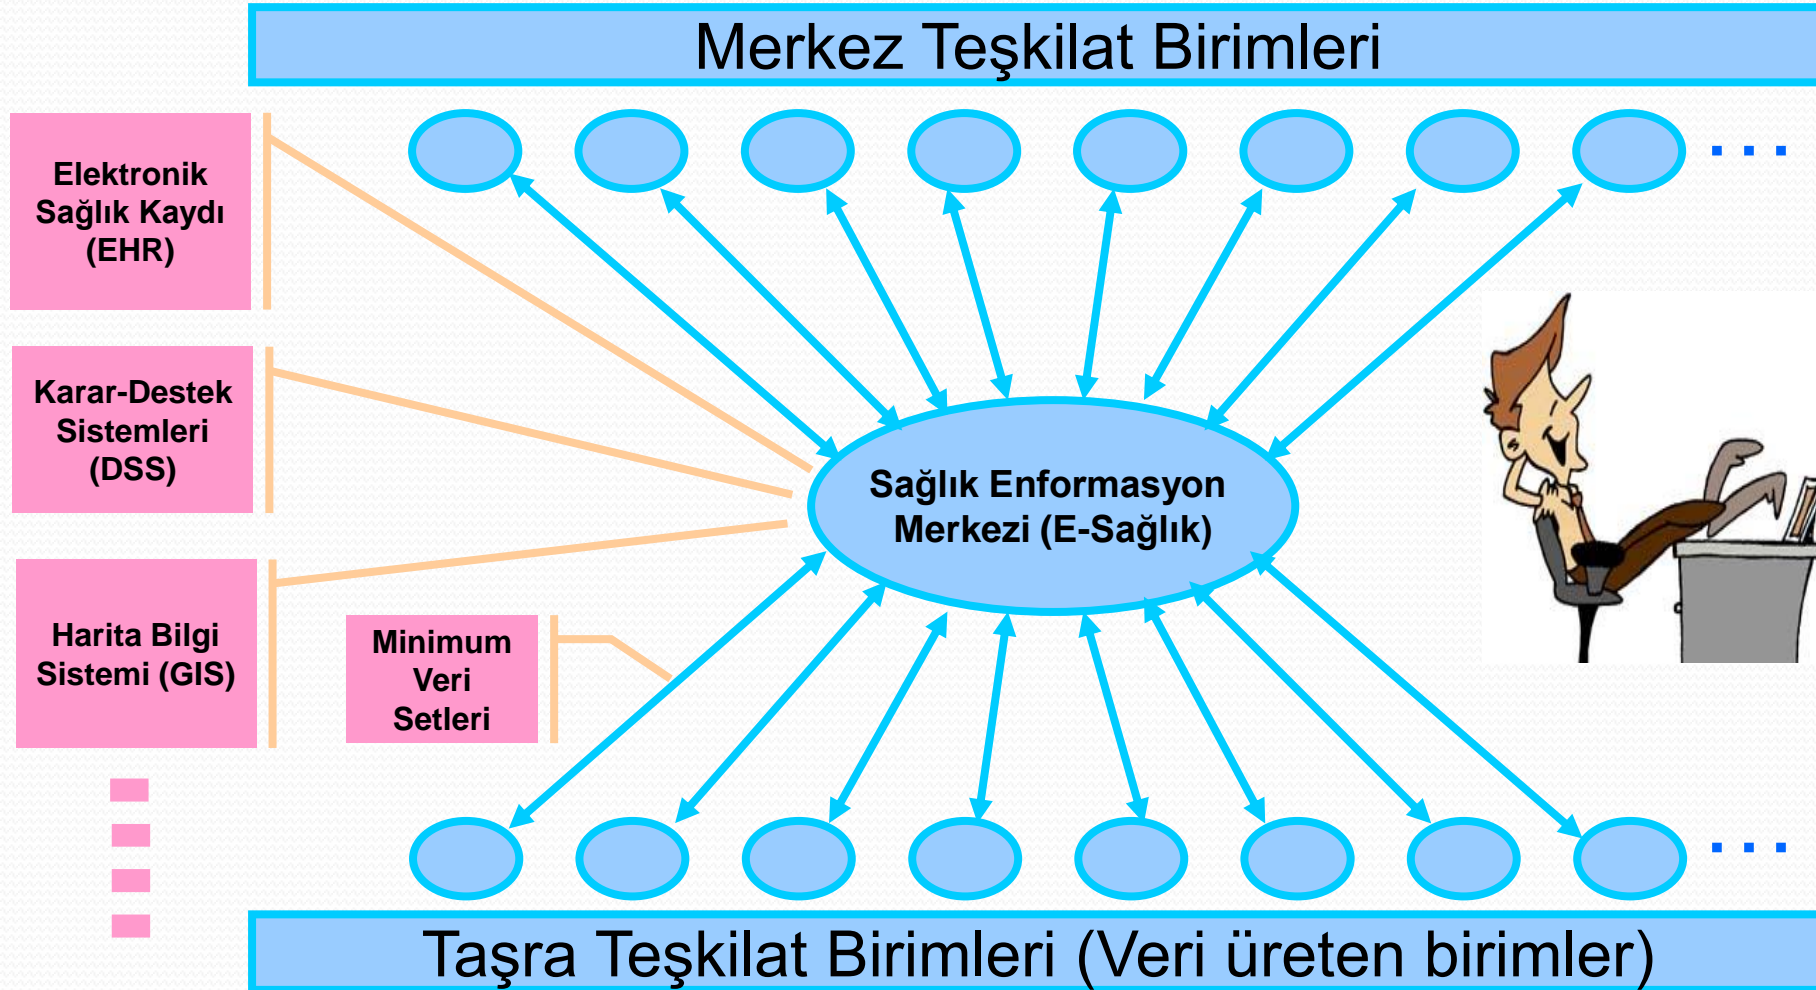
Merkez Teşkilat Birimleri

Elektronik Sağlık Kaydı (EHR)

Karar-Destek Sistemleri (DSS)

Harita Bilgi Sistemi (GIS)

Minimum Veri Setleri

Sağlık Enformasyon Merkezi (E-Sağlık)

Taşra Teşkilat Birimleri (Veri üreten birimler)